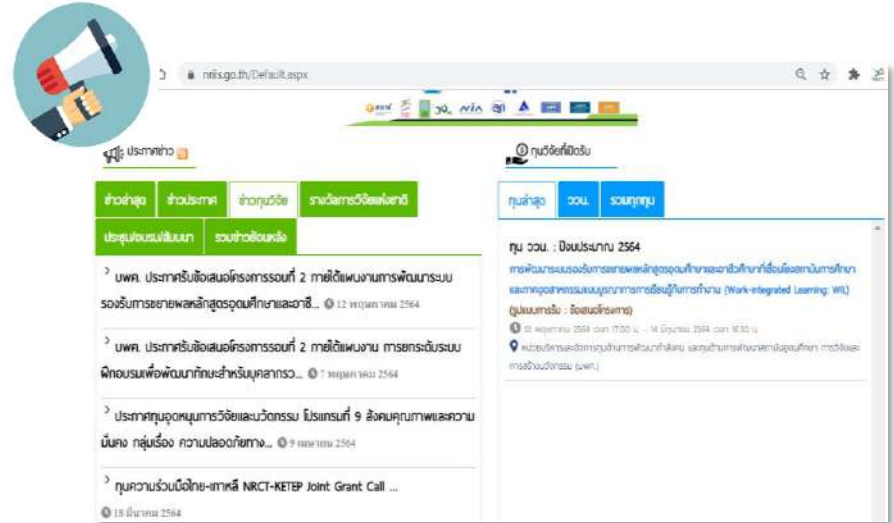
nriis.go.th/Default.aspx

ประกาศข่าว

ข่าวล่าสุด | ข่าวประกาศ | ข่าวทุนวิจัย | รางวัลการวิจัยแห่งชาติ | ประชุมอบรมสัมมนา | รวมข่าวย้อนหลัง

> บพค. ประกาศรับข้อเสนอโครงการรอบที่ 2 ภายใต้แผนงานการพัฒนาระบบรองรับการขยายผลหลักสูตรอุดมศึกษาและอาชี... 12 พฤษภาคม 2564

> บพค. ประกาศรับข้อเสนอโครงการรอบที่ 2 ภายใต้แผนงาน การยกระดับระบบฝึกอบรมเพื่อพัฒนาทักษะสำหรับบุคลากรว... 7 พฤษภาคม 2564

> ประกาศทุนอุดหนุนการวิจัยและนวัตกรรม โปรแกรมที่ 9 สังคมคุณภาพและความมั่นคง กลุ่มเรื่อง ความปลอดภัยทาง... 9 เมษายน 2564

> ทุนความร่วมมือไทย-เกาหลี NRCT-KETEP Joint Grant Call ...
18 มีนาคม 2564

ทุนวิจัยที่เปิดรับ

ทุนล่าสุด | วช. | รวมทุกทุน

ทุน วช. : ปีงบประมาณ 2564
การพัฒนาระบบรองรับการขยายผลหลักสูตรอุดมศึกษาและอาชีวศึกษาที่เชื่อมโยงสถานการศึกษาและภาคอุตสาหกรรมแบบบูรณาการการเรียนรู้กับการทำงาน (Work-integrated Learning: WIL) (รูปแบบการรับ : ข้อเสนอโครงการ)
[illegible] พฤษภาคม 2564 เวลา 17:00 น. - 14 มิถุนายน 2564 เวลา 16:30 น.
หน่วยบริหารและจัดการทุนด้านการพัฒนากำลังคน และทุนด้านการพัฒนาสถาบันอุดมศึกษา การวิจัยและการสร้างนวัตกรรม (บพค.)